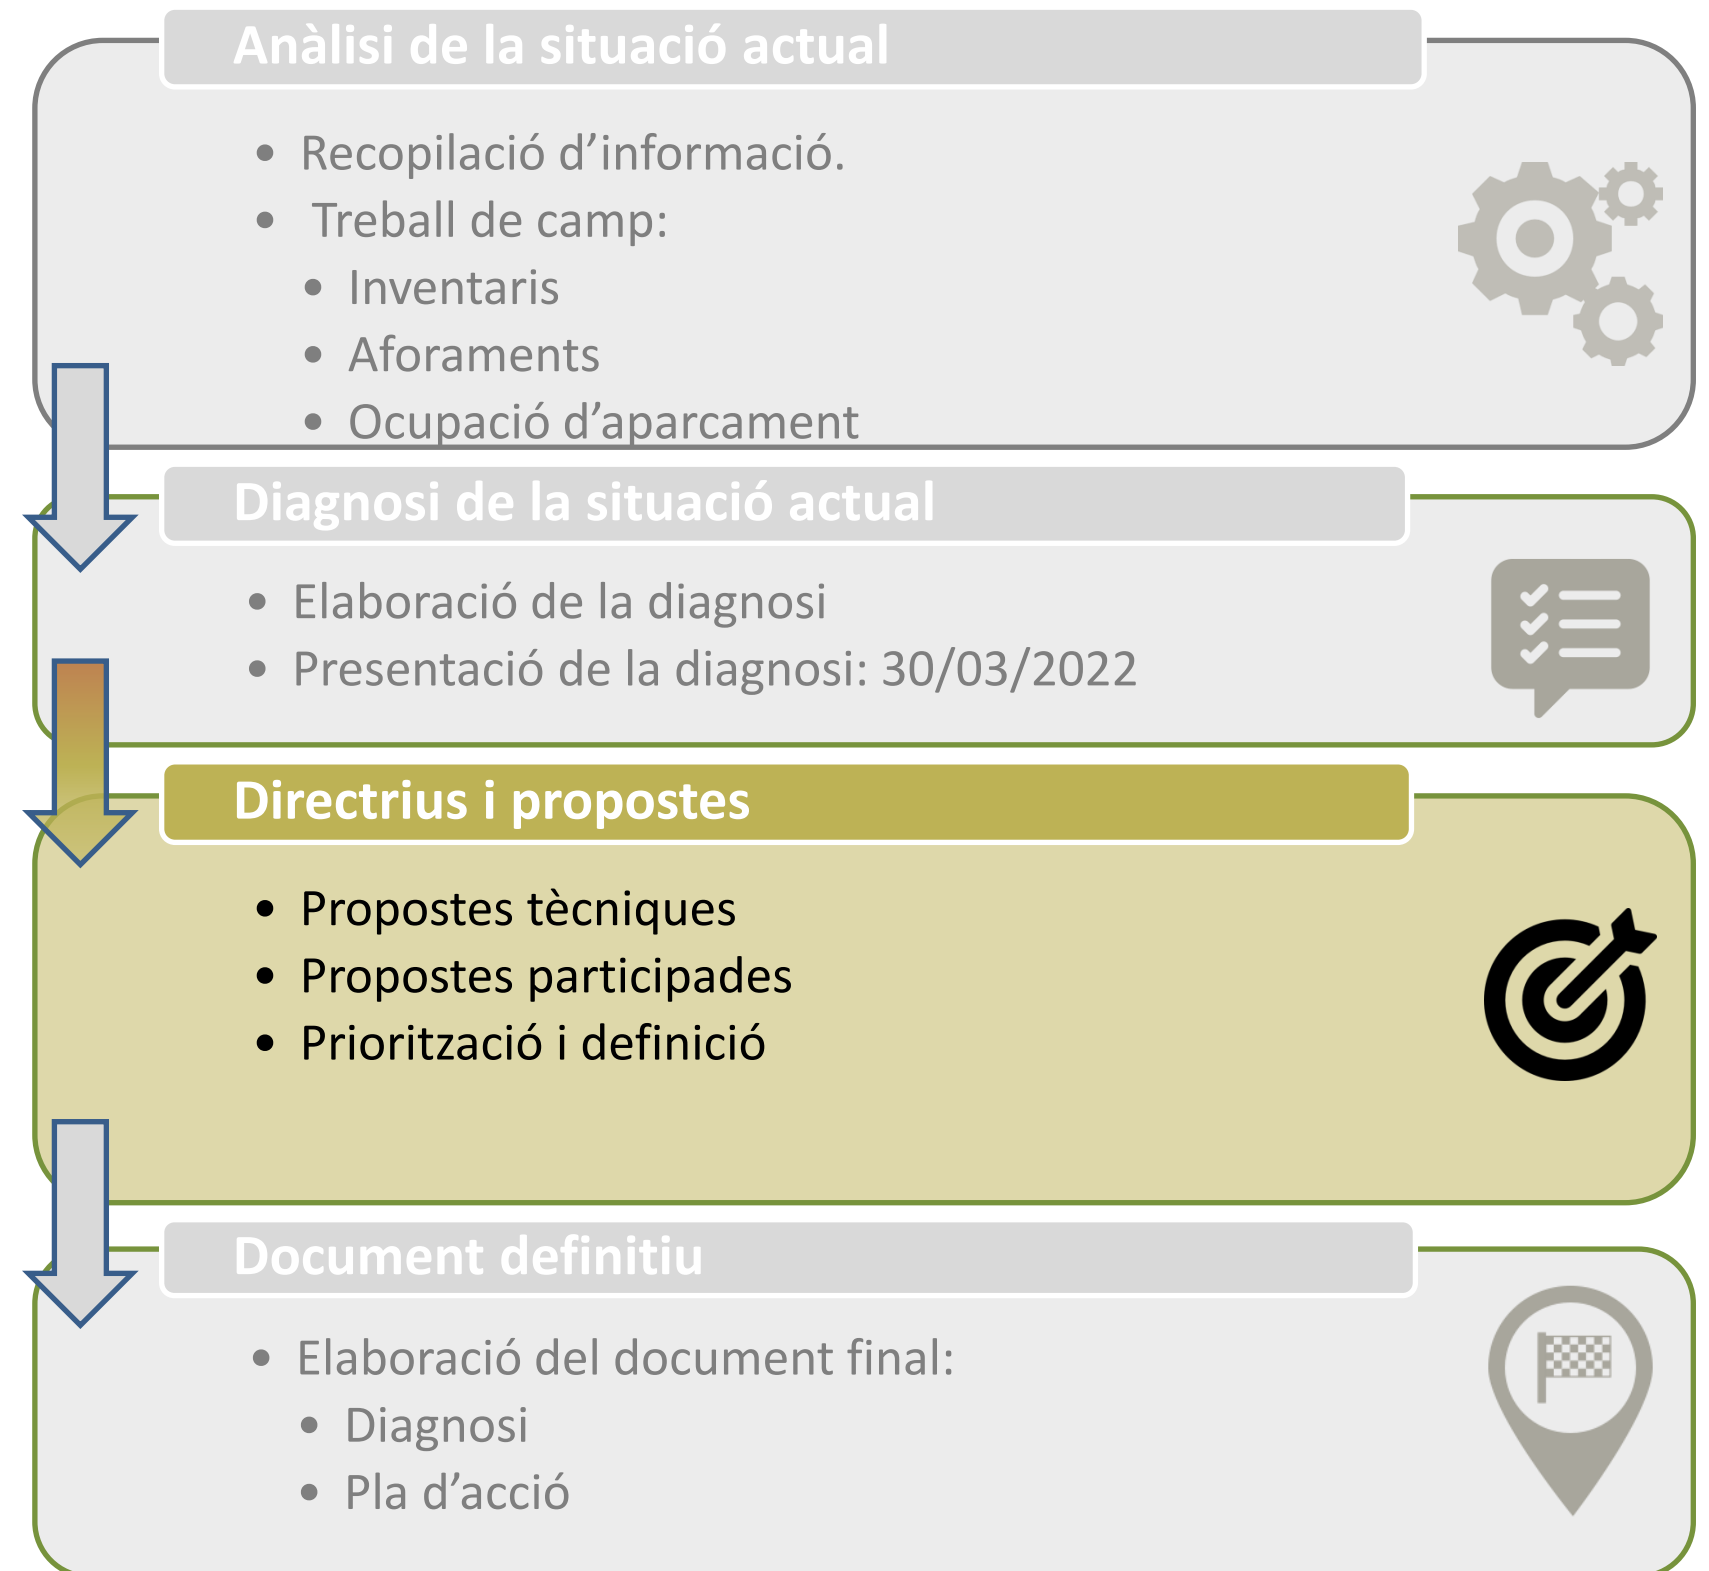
Anàlisi de la situació actual

- Recopilació d’informació.
- Treball de camp:
  - Inventaris
  - Aforaments
  - Ocupació d’aparcament

Diagnosi de la situació actual

- Elaboració de la diagnosi
- Presentació de la diagnosi: 30/03/2022

Directrius i propostes

- Propostes tècniques
- Propostes participades
- Priorització i definició

Document definitiu

- Elaboració del document final:
  - Diagnosi
  - Pla d’acció